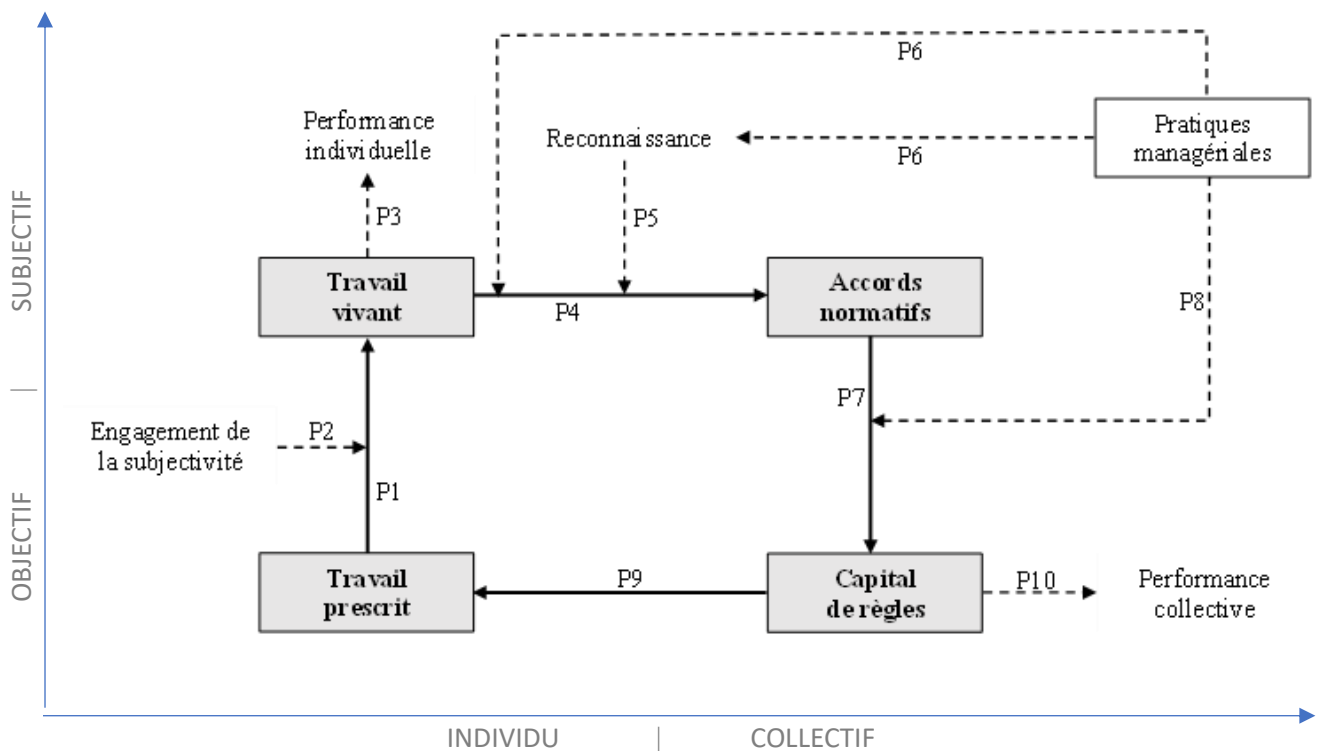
SUBJECTIF
OBJECTIF

P6

Performance individuelle

Reconnaissance

P6

Pratiques managériales

P3

P5

Travail vivant

P4

Accords normatifs

P8

P7

Engagement de la subjectivité

P2

P1

Travail prescrit

P9

Capital de règles

P10

Performance collective

INDIVIDU | COLLECTIF